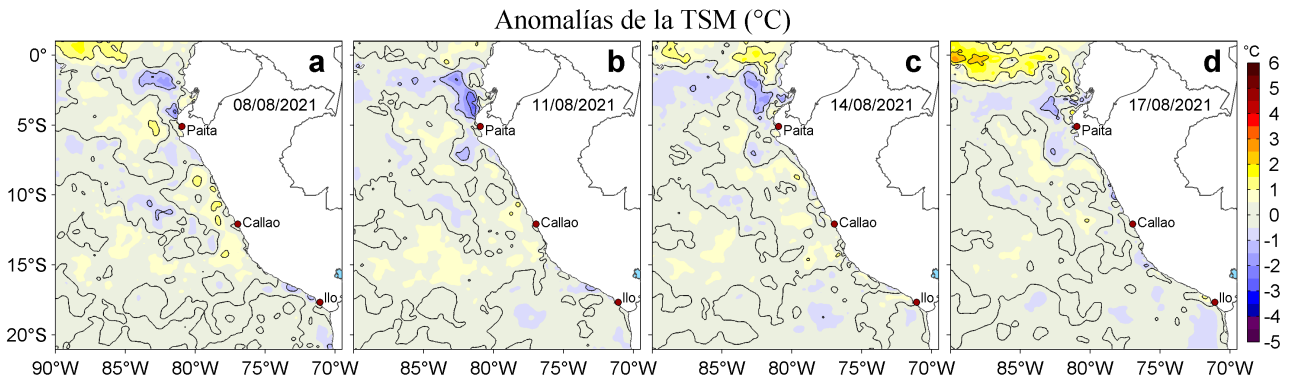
Anomalías de la TSM (°C)

a
08/08/2021
Paita
Callao
Ilo

b
11/08/2021
Paita
Callao
Ilo

c
14/08/2021
Paita
Callao
Ilo

d
17/08/2021
Paita
Callao
Ilo

0°
5°S
10°S
15°S
20°S

90°W 85°W 80°W 75°W 70°W
85°W 80°W 75°W 70°W
85°W 80°W 75°W 70°W
85°W 80°W 75°W 70°W

°C
6
5
4
3
2
1
0
-1
-2
-3
-4
-5